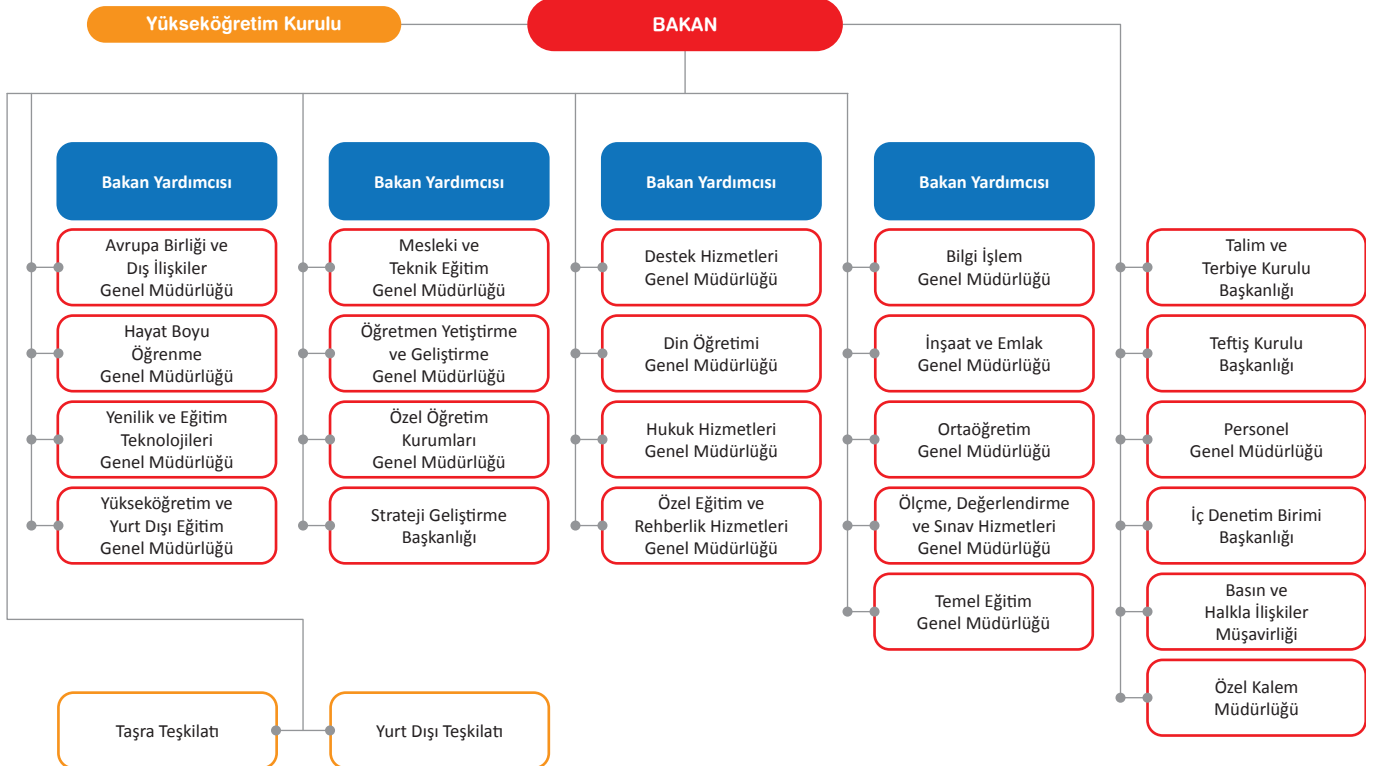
Yükseköğretim Kurulu

BAKAN

Bakan Yardımcısı

Avrupa Birliği ve Dış İlişkiler Genel Müdürlüğü

Hayat Boyu Öğrenme Genel Müdürlüğü

Yenilik ve Eğitim Teknolojileri Genel Müdürlüğü

Yükseköğretim ve Yurt Dışı Eğitim Genel Müdürlüğü

Bakan Yardımcısı

Mesleki ve Teknik Eğitim Genel Müdürlüğü

Öğretmen Yetiştirme ve Geliştirme Genel Müdürlüğü

Özel Öğretim Kurumları Genel Müdürlüğü

Strateji Geliştirme Başkanlığı

Bakan Yardımcısı

Destek Hizmetleri Genel Müdürlüğü

Din Öğretimi Genel Müdürlüğü

Hukuk Hizmetleri Genel Müdürlüğü

Özel Eğitim ve Rehberlik Hizmetleri Genel Müdürlüğü

Bakan Yardımcısı

Bilgi İşlem Genel Müdürlüğü

İnşaat ve Emlak Genel Müdürlüğü

Ortaöğretim Genel Müdürlüğü

Ölçme, Değerlendirme ve Sınav Hizmetleri Genel Müdürlüğü

Temel Eğitim Genel Müdürlüğü

Talim ve Terbiye Kurulu Başkanlığı

Teftiş Kurulu Başkanlığı

Personel Genel Müdürlüğü

İç Denetim Birimi Başkanlığı

Basın ve Halkla İlişkiler Müşavirliği

Özel Kalem Müdürlüğü

Taşra Teşkilatı

Yurt Dışı Teşkilatı